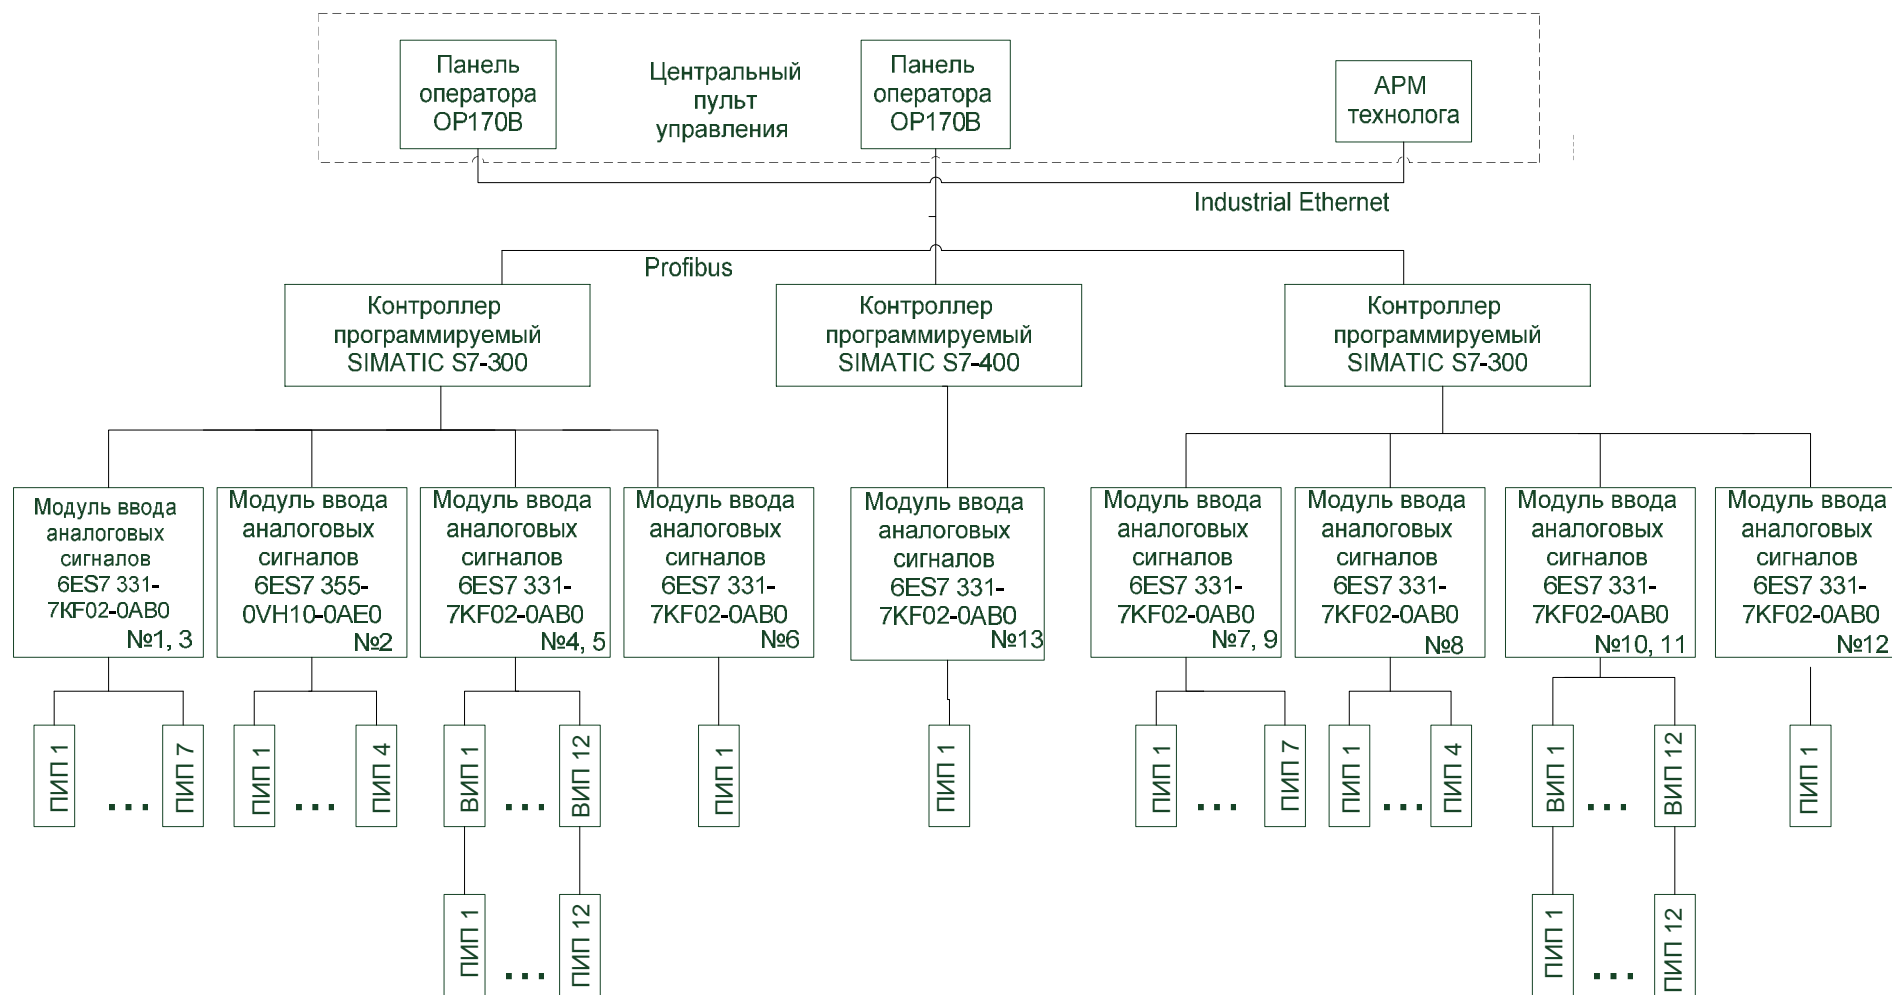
Панель оператора OP170B

Центральный пульт управления

Панель оператора OP170B

АРМ технолога

Industrial Ethernet

Profibus

Контроллер программируемый SIMATIC S7-300

Контроллер программируемый SIMATIC S7-400

Контроллер программируемый SIMATIC S7-300

Модуль ввода аналоговых сигналов 6ES7 331-7KF02-0AB0 №1, 3

Модуль ввода аналоговых сигналов 6ES7 355-0VH10-0AE0 №2

Модуль ввода аналоговых сигналов 6ES7 331-7KF02-0AB0 №4, 5

Модуль ввода аналоговых сигналов 6ES7 331-7KF02-0AB0 №6

Модуль ввода аналоговых сигналов 6ES7 331-7KF02-0AB0 №13

Модуль ввода аналоговых сигналов 6ES7 331-7KF02-0AB0 №7, 9

Модуль ввода аналоговых сигналов 6ES7 331-7KF02-0AB0 №8

Модуль ввода аналоговых сигналов 6ES7 331-7KF02-0AB0 №10, 11

Модуль ввода аналоговых сигналов 6ES7 331-7KF02-0AB0 №12

ПИП 1 ... ПИП 7

ПИП 1 ... ПИП 4

ВИП 1 ... ВИП 12

ПИП 1

ПИП 1

ПИП 1 ... ПИП 7

ПИП 1 ... ПИП 4

ВИП 1 ... ВИП 12

ПИП 1

ПИП 1 ... ПИП 12

ПИП 1 ... ПИП 12